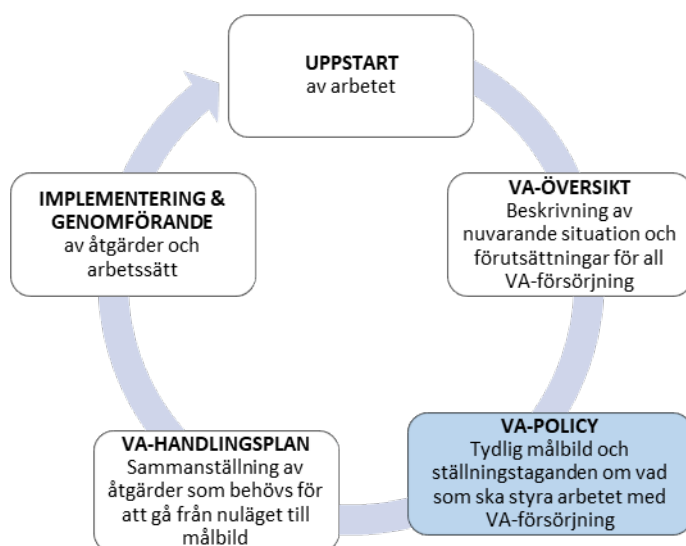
UPPSTART
av arbetet

VA-ÖVERSIKT
Beskrivning av nuvarande situation och förutsättningar för all VA-försörjning

VA-POLICY
Tydlig målbild och ställningstaganden om vad som ska styra arbetet med VA-försörjning

VA-HANDLINGSPLAN
Sammanställning av åtgärder som behövs för att gå från nuläget till målbild

IMPLEMENTERING & GENOMFÖRANDE
av åtgärder och arbetssätt